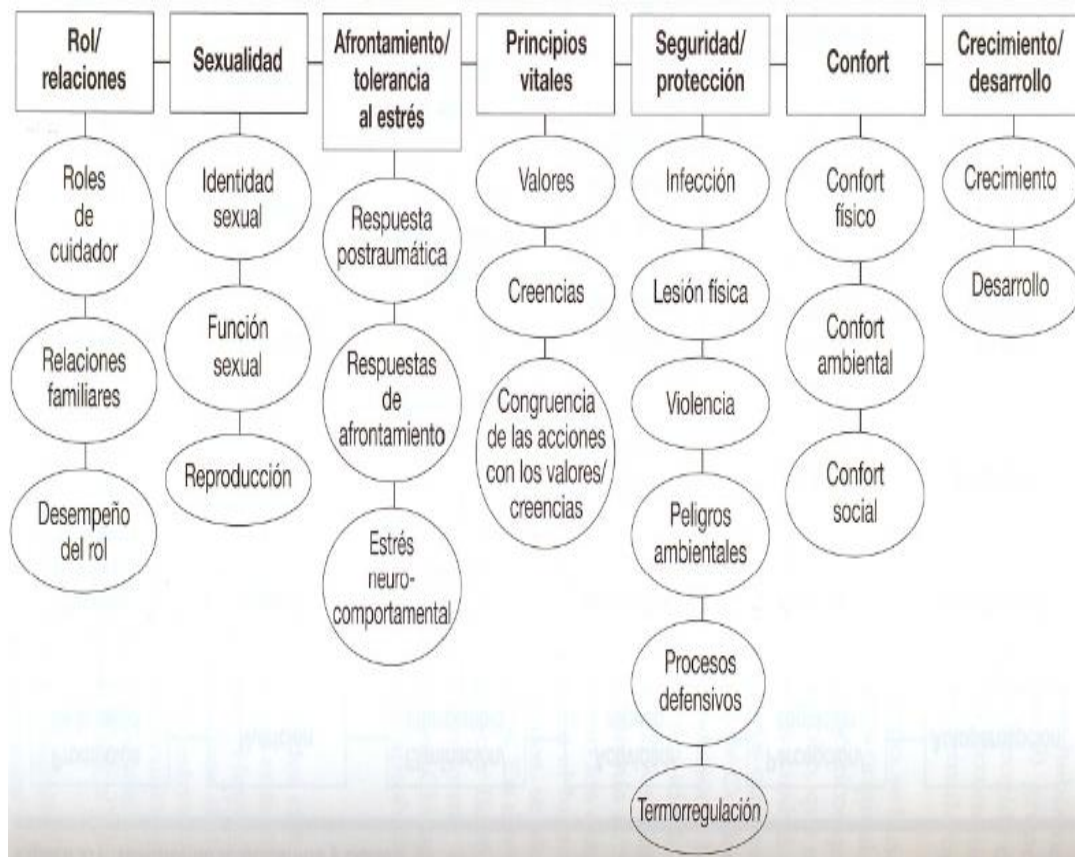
Rol/ relaciones

Roles de cuidador

Relaciones familiares

Desempeño del rol

Sexualidad

Identidad sexual

Función sexual

Reproducción

Afrontamiento/ tolerancia al estrés

Respuesta postraumática

Respuestas de afrontamiento

Estrés neuro-comportamental

Principios vitales

Valores

Creencias

Congruencia de las acciones con los valores/ creencias

Seguridad/ protección

Infección

Lesión física

Violencia

Peligros ambientales

Procesos defensivos

Termorregulación

Confort

Confort físico

Confort ambiental

Confort social

Crecimiento/ desarrollo

Crecimiento

Desarrollo